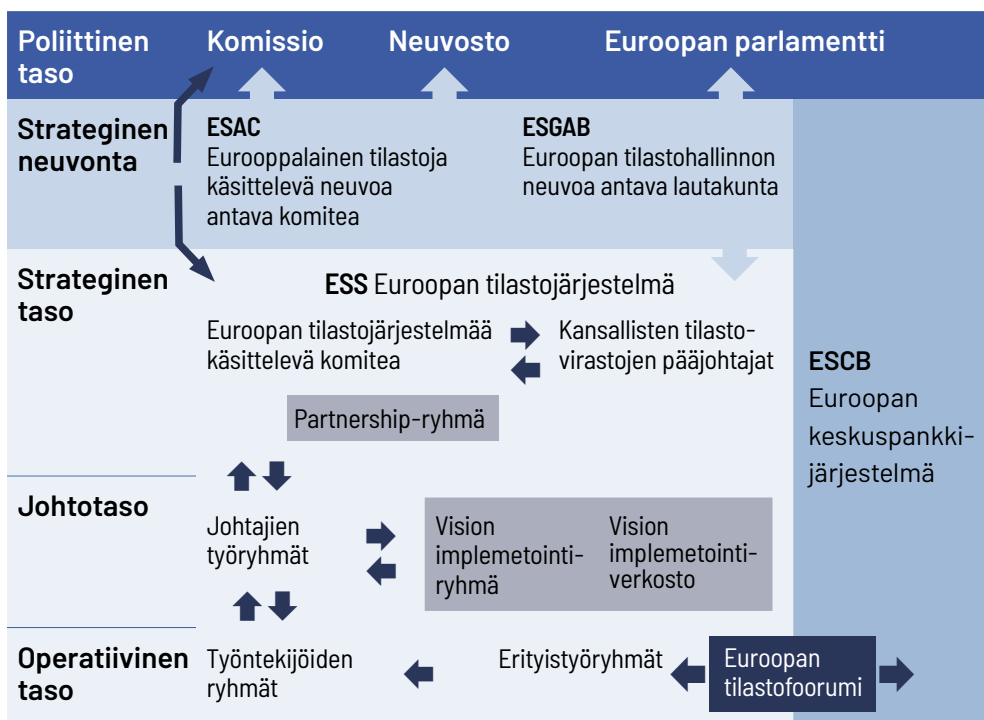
Poliittinen taso

Komissio

Neuvosto

Euroopan parlamentti

Strateginen neuvonta

ESAC
Eurooppalainen tilastoja käsittelevä neuvoa antava komitea

ESGAB
Euroopan tilastohallinnon neuvoa antava lautakunta

Strateginen taso

ESS Euroopan tilastojärjestelmä

Euroopan tilastojärjestelmää käsittelevä komitea

Kansallisten tilastovirastojen pääjohtajat

Partnership-ryhmä

ESCB
Euroopan keskuspankkijärjestelmä

Johtotaso

Johtajien työryhmät

Vision implemetointiryhmä

Vision implemetointiverkosto

Operatiivinen taso

Työntekijöiden ryhmät

Erityistyöryhmät

Euroopan tilastofoorumi